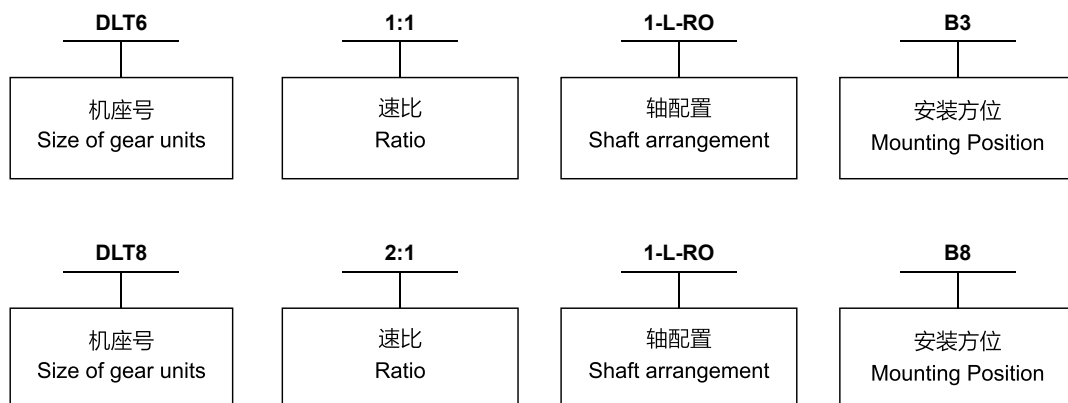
DLT6

机座号
Size of gear units

1:1

速比
Ratio

1-L-RO

轴配置
Shaft arrangement

B3

安装方位
Mounting Position

DLT8

机座号
Size of gear units

2:1

速比
Ratio

1-L-RO

轴配置
Shaft arrangement

B8

安装方位
Mounting Position